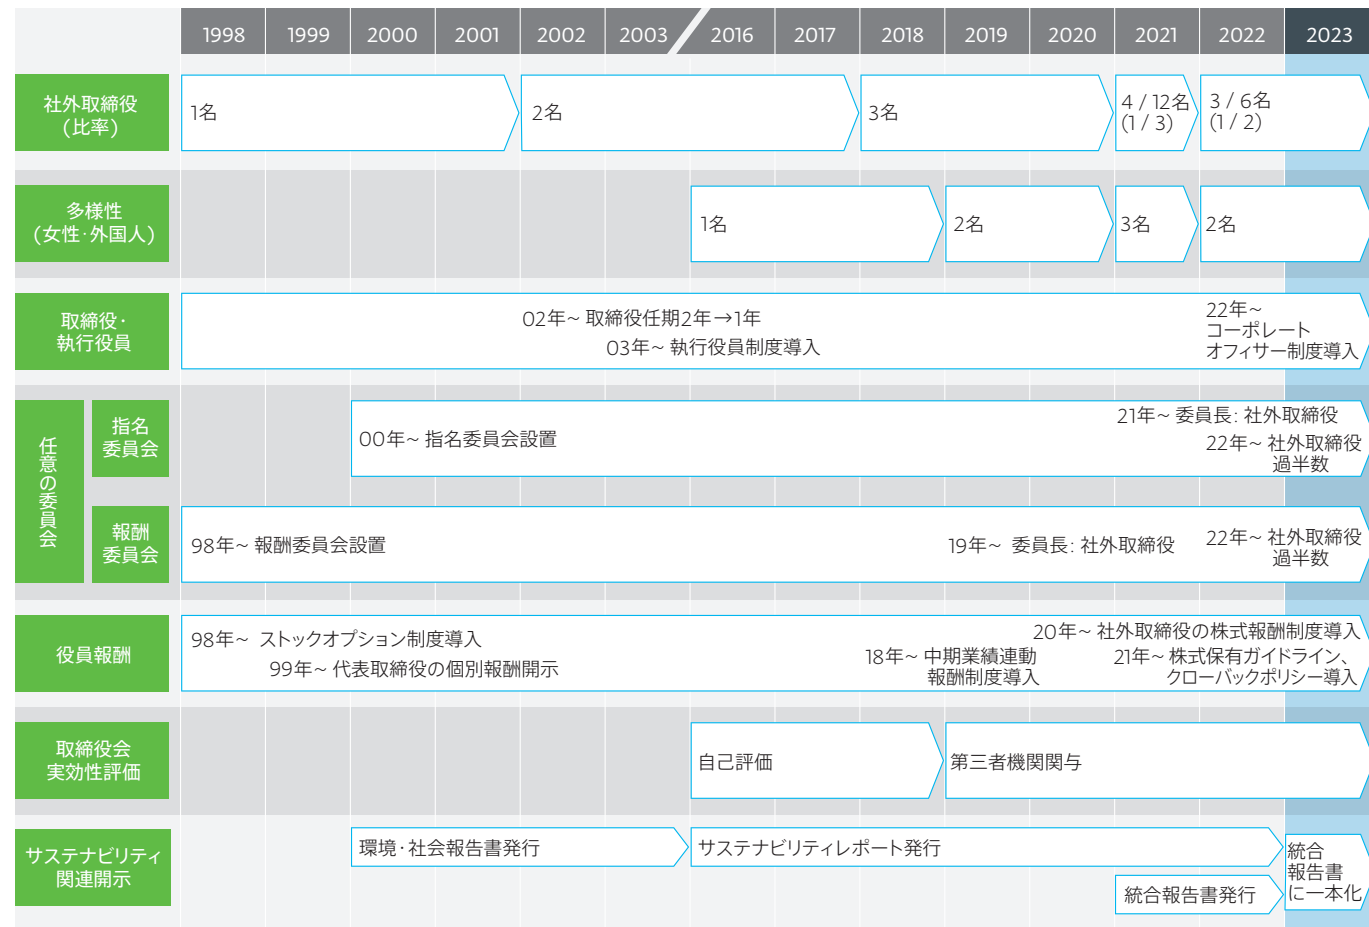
| | 1998 | 1999 | 2000 | 2001 | 2002 | 2003 | 2016 | 2017 | 2018 | 2019 | 2020 | 2021 | 2022 | 2023 |
|---|---|---|---|---|---|---|---|---|---|---|---|---|---|---|
| 社外取締役（比率） | 1名 | | | | 2名 | | | | 3名 | | | 4 / 12名 (1 / 3) | 3 / 6名 (1 / 2) | |
| 多様性（女性·外国人） | | | | | | | 1名 | | | 2名 | | 3名 | 2名 | |
| 取締役·執行役員 | 02年～ 取締役任期2年→1年 03年～ 執行役員制度導入 | | | | | | | | | | | | 22年～ コーポレートオフィサー制度導入 | |
| 任意の委員会 指名委員会 | | | 00年～ 指名委員会設置 | | | | | | | | | 21年～ 委員長: 社外取締役 | 22年～ 社外取締役過半数 | |
| 任意の委員会 報酬委員会 | 98年～ 報酬委員会設置 | | | | | | | | | 19年～ 委員長: 社外取締役 | | | 22年～ 社外取締役過半数 | |
| 役員報酬 | 98年～ ストックオプション制度導入 99年～ 代表取締役の個別報酬開示 | | | | | | | | 18年～ 中期業績連動報酬制度導入 | | 20年～ 社外取締役の株式報酬制度導入 | 21年～ 株式保有ガイドライン、クローバックポリシー導入 | | |
| 取締役会実効性評価 | | | | | | | 自己評価 | | | 第三者機関関与 | | | | |
| サステナビリティ関連開示 | | | 環境·社会報告書発行 | | | | サステナビリティレポート発行 | | | | | 統合報告書発行 | | 統合報告書に一本化 |